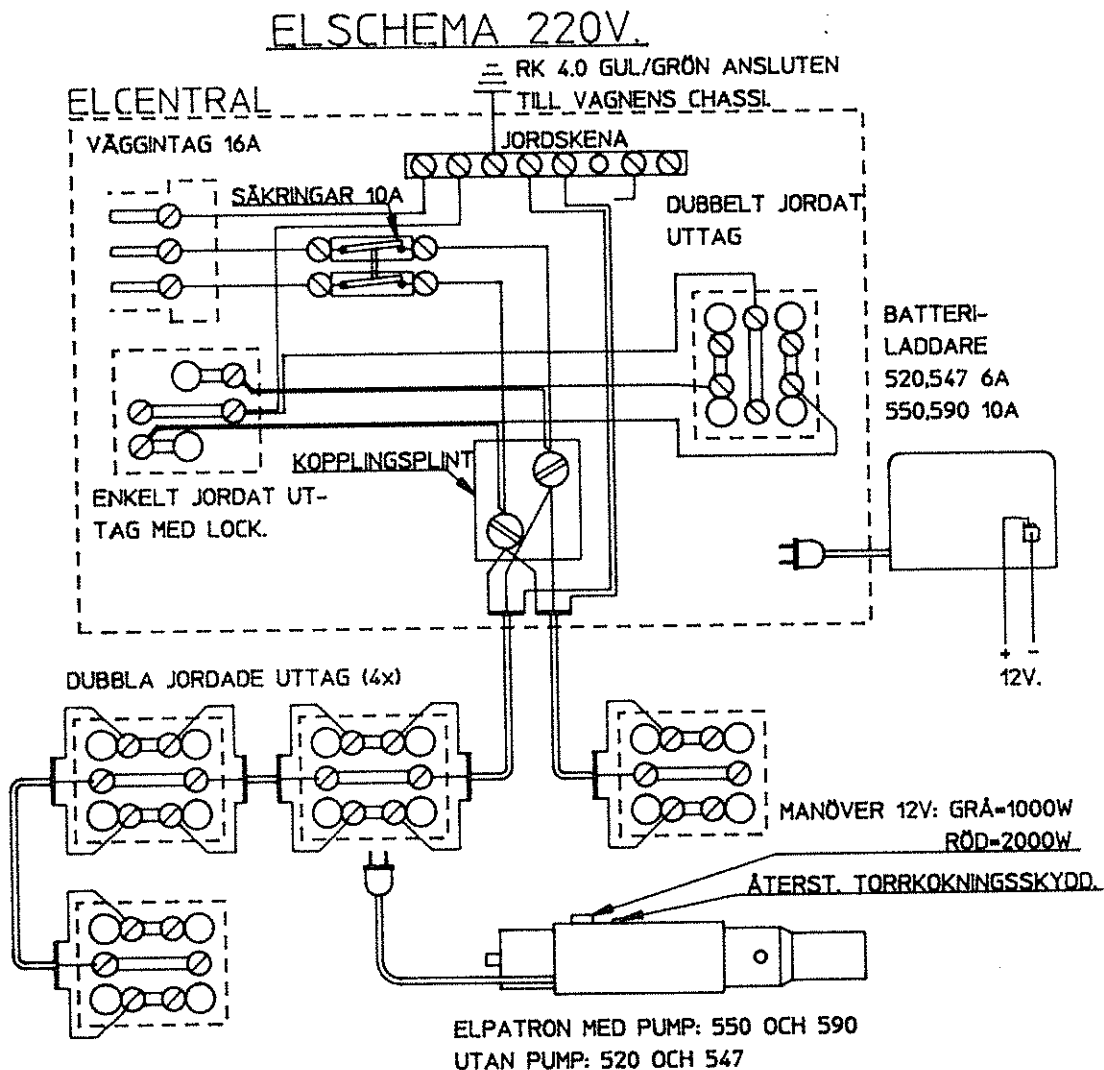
ELSCHEMA 220V.

RK 4.0 GUL/GRÖN ANSLUTEN TILL VAGNENS CHASSI.

ELCENTRAL

VÄGGINTAG 16A

JORDSKENA

SÄKRINGAR 10A

DUBBELT JORDAT UTTAG

BATTERI-LADDARE
520,547 6A
550,590 10A

KOPPLINGSPLINT

ENKELT JORDAT UTTAG MED LOCK.

+ −
12V.

DUBBLA JORDADE UTTAG (4x)

MANÖVER 12V: GRÅ=1000W
RÖD=2000W

ÅTERST. TORRKOKNINGSSKYDD.

ELPATRON MED PUMP: 550 OCH 590
UTAN PUMP: 520 OCH 547